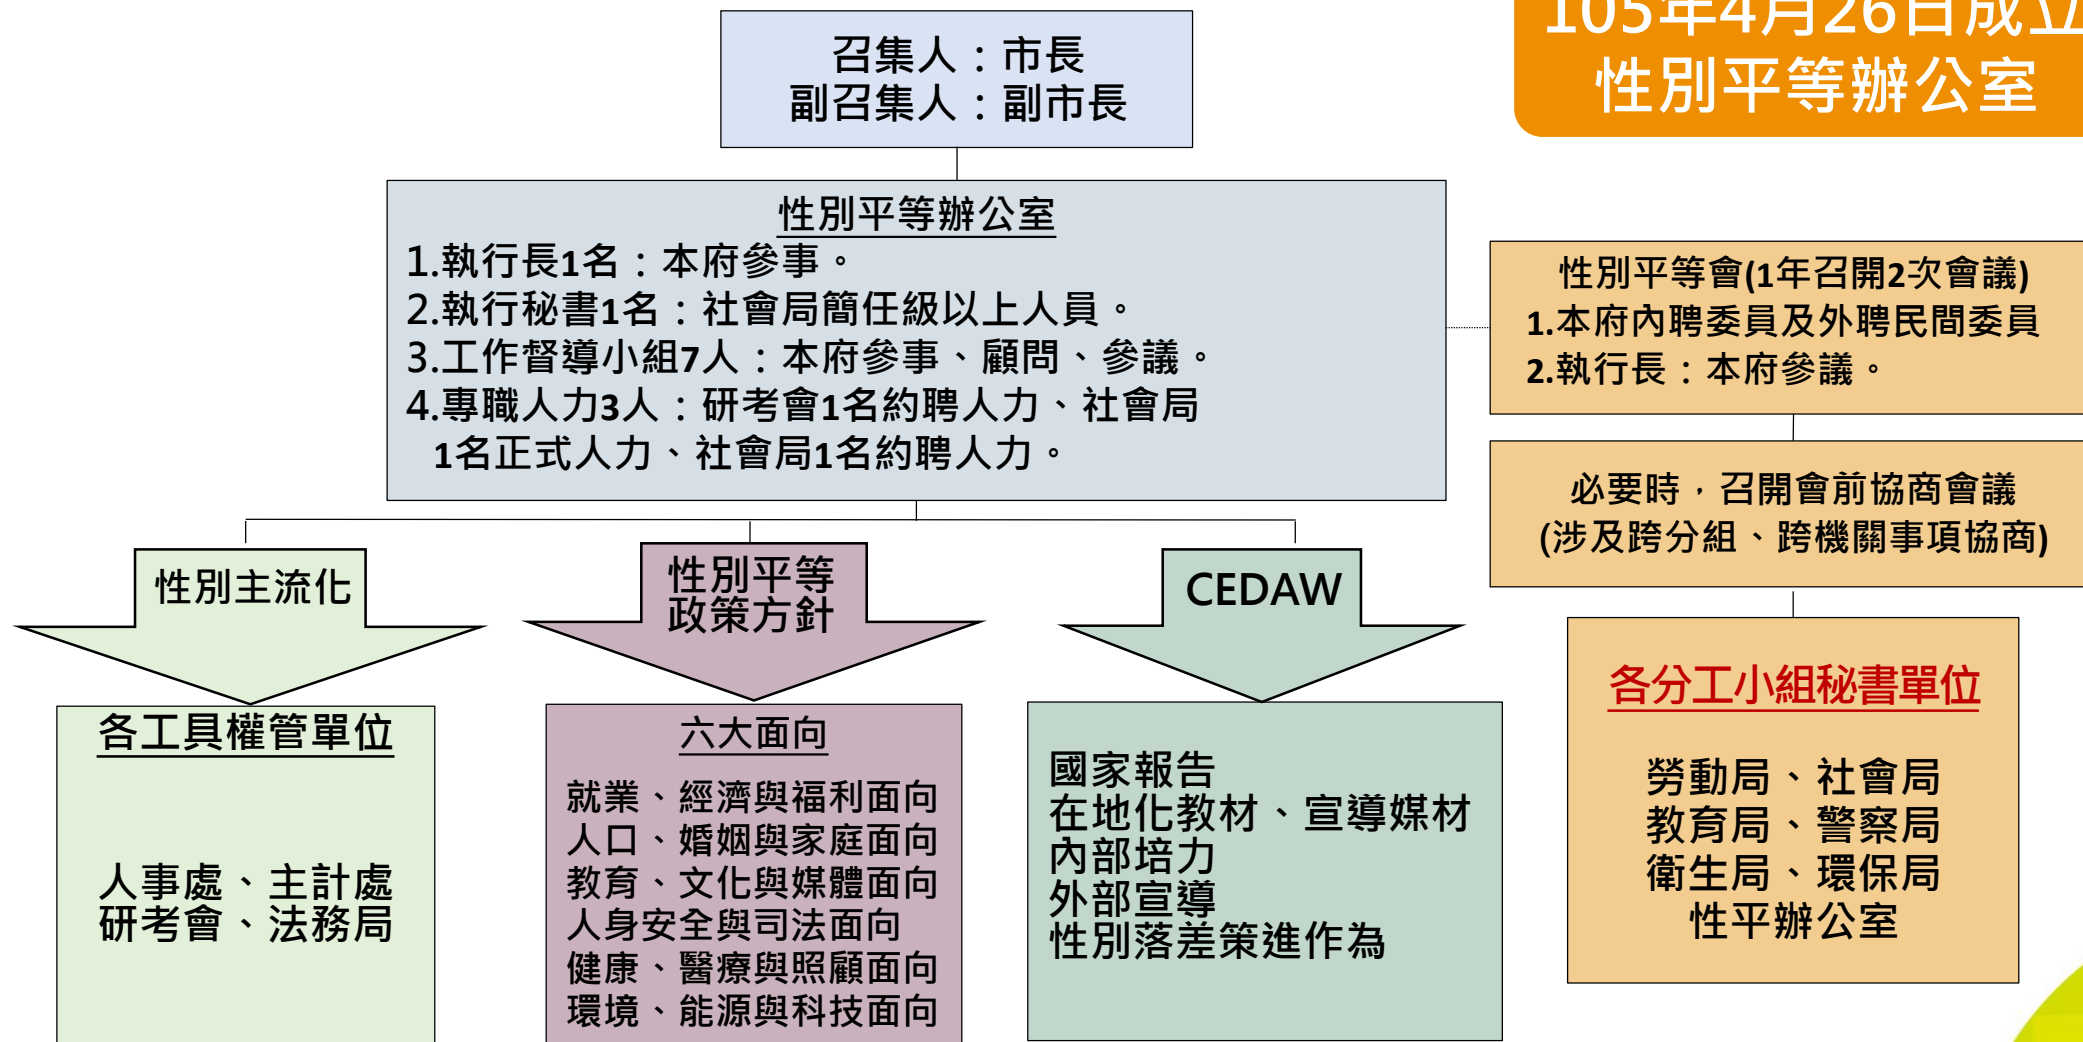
105年4月26日成立
性別平等辦公室

召集人：市長
副召集人：副市長

性別平等辦公室
1.執行長1名：本府參事。
2.執行秘書1名：社會局簡任級以上人員。
3.工作督導小組7人：本府參事、顧問、參議。
4.專職人力3人：研考會1名約聘人力、社會局1名正式人力、社會局1名約聘人力。

性別平等會(1年召開2次會議)
1.本府內聘委員及外聘民間委員
2.執行長：本府參議。

必要時，召開會前協商會議
(涉及跨分組、跨機關事項協商)

性別主流化

各工具權管單位

人事處、主計處
研考會、法務局

性別平等政策方針

六大面向

就業、經濟與福利面向
人口、婚姻與家庭面向
教育、文化與媒體面向
人身安全與司法面向
健康、醫療與照顧面向
環境、能源與科技面向

CEDAW

國家報告
在地化教材、宣導媒材
內部培力
外部宣導
性別落差策進作為

各分工小組秘書單位

勞動局、社會局
教育局、警察局
衛生局、環保局
性平辦公室